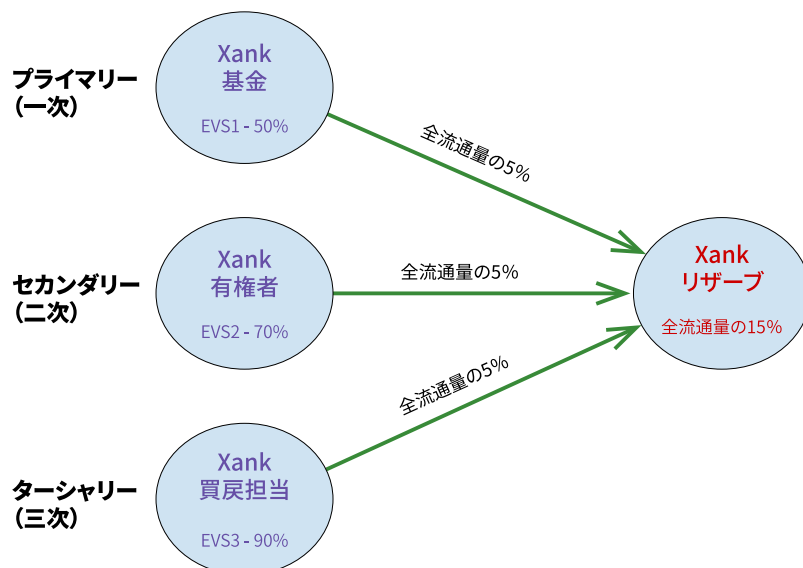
プライマリー
(一次)

Xank
基金

EVS1 - 50%

全流通量の5%

セカンダリー
(二次)

Xank
有権者

EVS2 - 70%

全流通量の5%

Xank
リザーブ

全流通量の15%

全流通量の5%

ターシャリー
(三次)

Xank
買戻担当

EVS3 - 90%